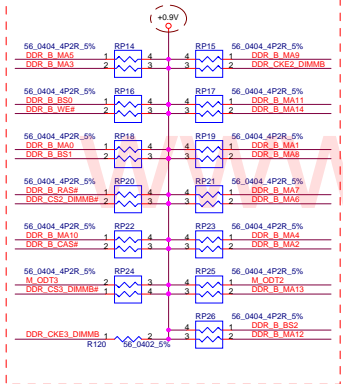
+0.9V

56_0404_4P2R_5%
DDR_B_MA5
DDR_B_MA3
RP14
1 4
2 3

RP15
4 1
3 2
56_0404_4P2R_5%
DDR_B_MA9
DDR_CKE2_DIMMB

56_0404_4P2R_5%
DDR_B_BS0
DDR_B_WE#
RP16
1 4
2 3

RP17
4 1
3 2
56_0404_4P2R_5%
DDR_B_MA11
DDR_B_MA14

56_0404_4P2R_5%
DDR_B_MA0
DDR_B_BS1
RP18
1 4
2 3

RP19
4 1
3 2
56_0404_4P2R_5%
DDR_B_MA1
DDR_B_MA8

56_0404_4P2R_5%
DDR_B_RAS#
DDR_CS2_DIMMB#
RP20
1 4
2 3

RP21
4 1
3 2
56_0404_4P2R_5%
DDR_B_MA7
DDR_B_MA6

56_0404_4P2R_5%
DDR_B_MA10
DDR_B_CAS#
RP22
1 4
2 3

RP23
4 1
3 2
56_0404_4P2R_5%
DDR_B_MA4
DDR_B_MA2

56_0404_4P2R_5%
M_ODT3
DDR_CS3_DIMMB#
RP24
1 4
2 3

RP25
4 1
3 2
56_0404_4P2R_5%
M_ODT2
DDR_B_MA13

DDR_CKE3_DIMMB
R120
1 2
56_0402_5%

RP26
4 1
3 2
56_0404_4P2R_5%
DDR_B_BS2
DDR_B_MA12